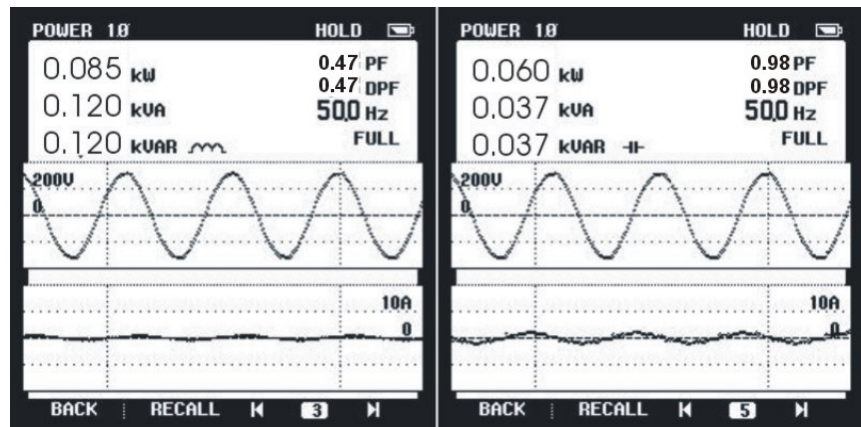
POWER 1Ø HOLD

0,085 kW
0,120 kVA
0,120 kVAR

0.47 PF
0.47 DPF
50,0 Hz
FULL

200V
0

10A
0

BACK RECALL 3

POWER 1Ø HOLD

0,060 kW
0,037 kVA
0,037 kVAR

0.98 PF
0.98 DPF
50,0 Hz
FULL

200V
0

10A
0

BACK RECALL 5